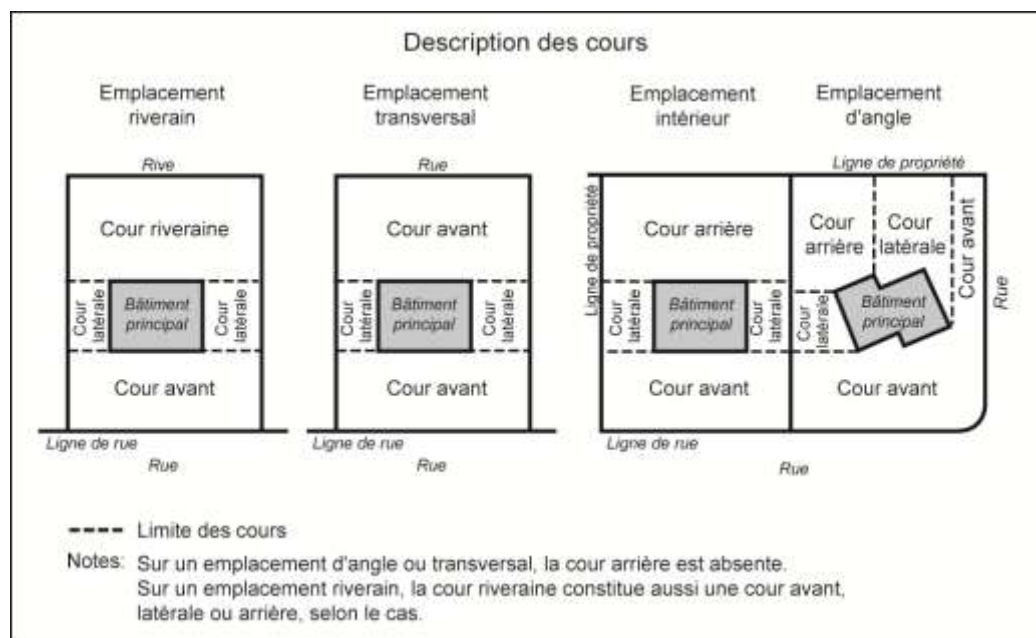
Description des cours

Emplacement riverain

Rive

Cour riveraine

Cour latérale

Bâtiment principal

Cour latérale

Cour avant

Ligne de rue

Rue

Emplacement transversal

Rue

Cour avant

Cour latérale

Bâtiment principal

Cour latérale

Cour avant

Ligne de rue

Rue

Emplacement intérieur

Ligne de propriété

Cour arrière

Cour latérale

Bâtiment principal

Cour latérale

Cour avant

Ligne de rue

Emplacement d'angle

Ligne de propriété

Cour arrière

Cour latérale

Cour avant

Cour latérale

Bâtiment principal

Rue

Cour avant

Rue

---- Limite des cours

Notes: Sur un emplacement d'angle ou transversal, la cour arrière est absente.
Sur un emplacement riverain, la cour riveraine constitue aussi une cour avant, latérale ou arrière, selon le cas.